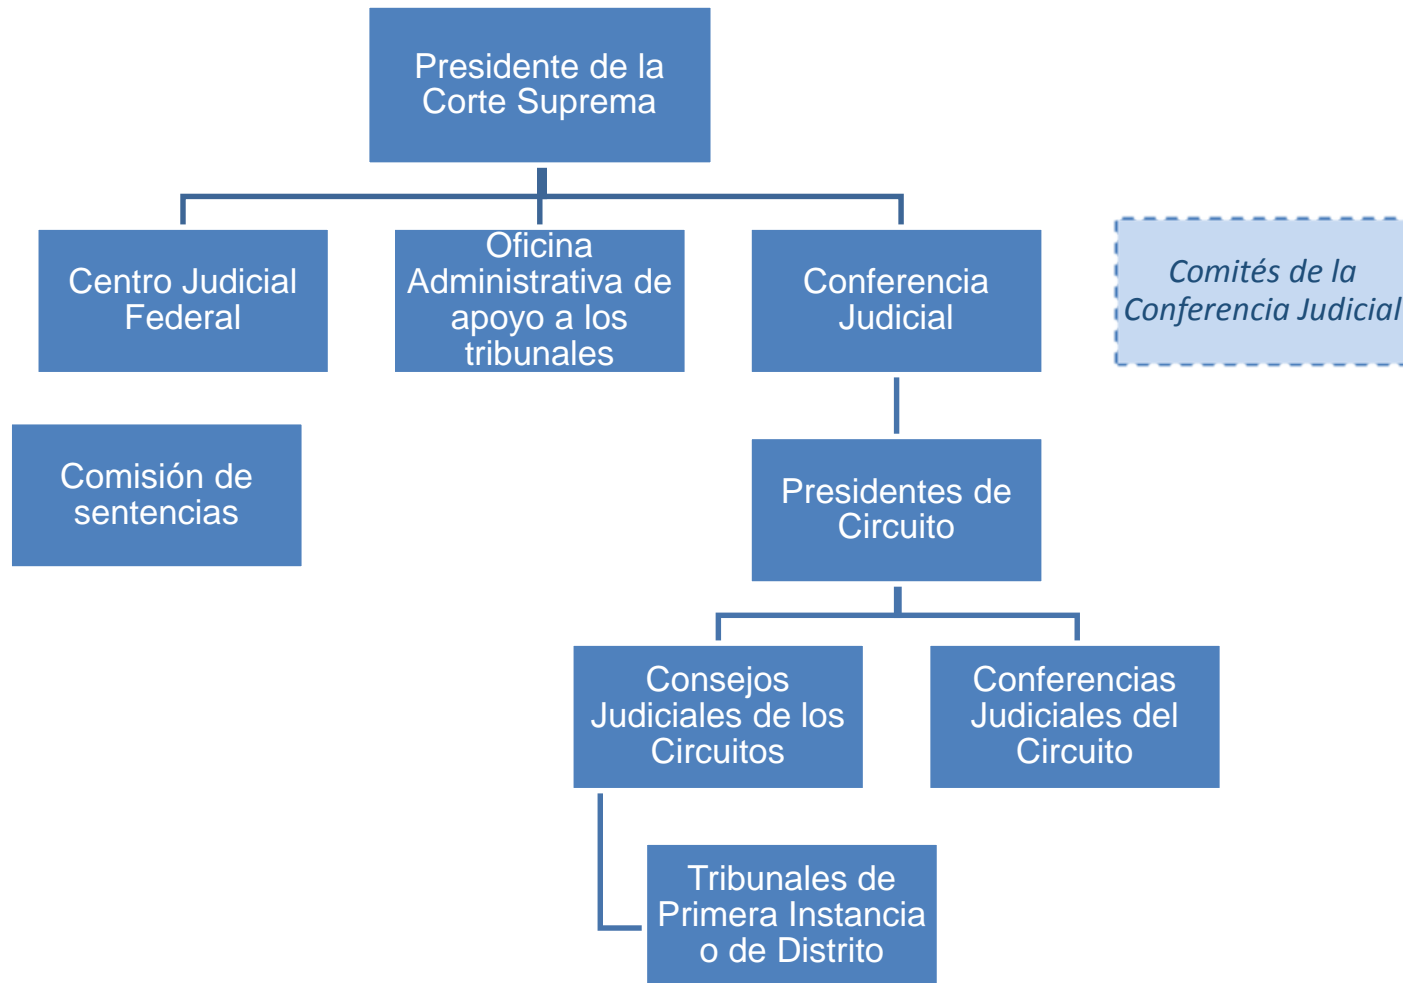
Presidente de la Corte Suprema

Centro Judicial Federal

Oficina Administrativa de apoyo a los tribunales

Conferencia Judicial

Comités de la Conferencia Judicial

Comisión de sentencias

Presidentes de Circuito

Consejos Judiciales de los Circuitos

Conferencias Judiciales del Circuito

Tribunales de Primera Instancia o de Distrito